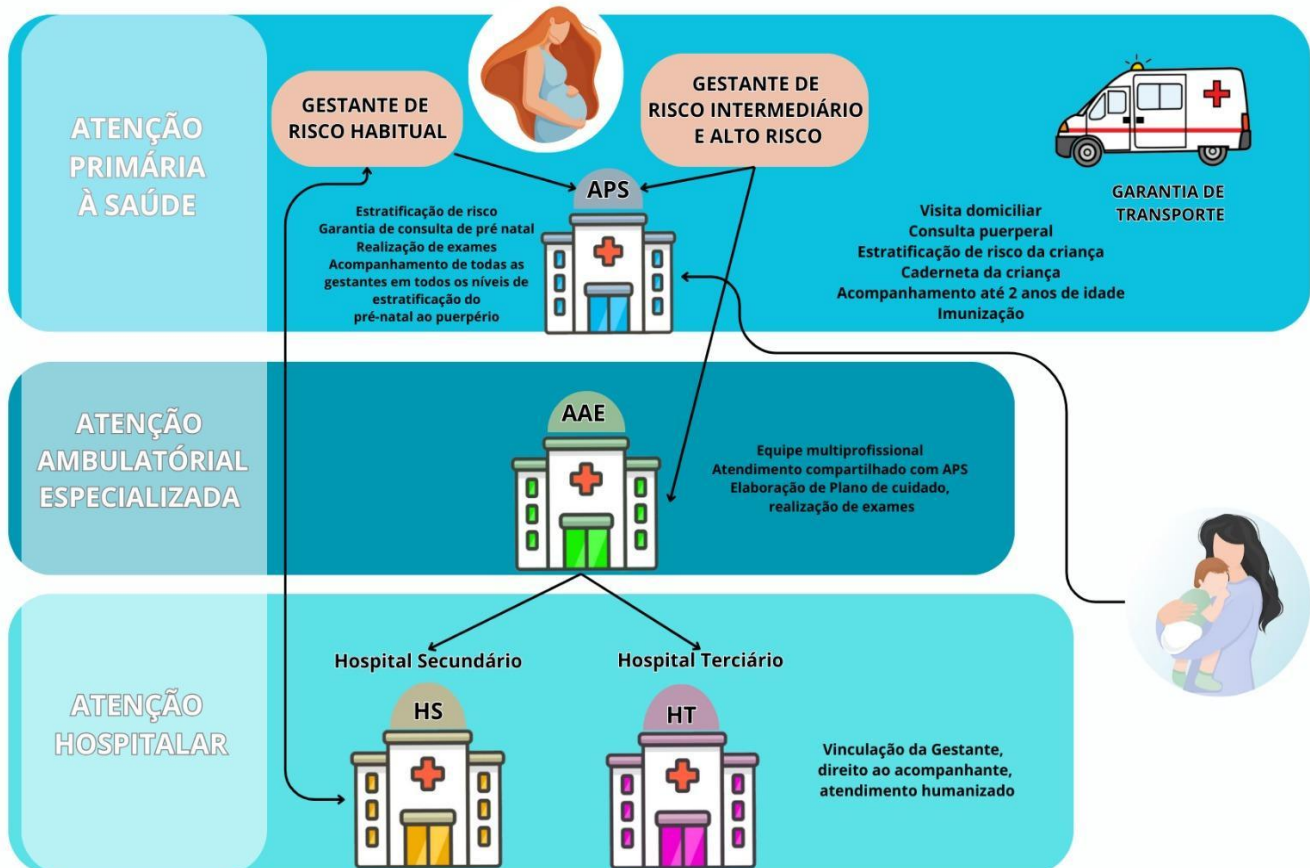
ATENÇÃO PRIMÁRIA À SAÚDE

GESTANTE DE RISCO HABITUAL

GESTANTE DE RISCO INTERMEDIÁRIO E ALTO RISCO

APS

Estratificação de risco
Garantia de consulta de pré natal
Realização de exames
Acompanhamento de todas as gestantes em todos os níveis de estratificação do pré-natal ao puerpério

GARANTIA DE TRANSPORTE

Visita domiciliar
Consulta puerperal
Estratificação de risco da criança
Caderneta da criança
Acompanhamento até 2 anos de idade
Imunização

ATENÇÃO AMBULATÓRIAL ESPECIALIZADA

AAE

Equipe multiprofissional
Atendimento compartilhado com APS
Elaboração de Plano de cuidado, realização de exames

ATENÇÃO HOSPITALAR

Hospital Secundário

Hospital Terciário

HS

HT

Vinculação da Gestante, direito ao acompanhante, atendimento humanizado